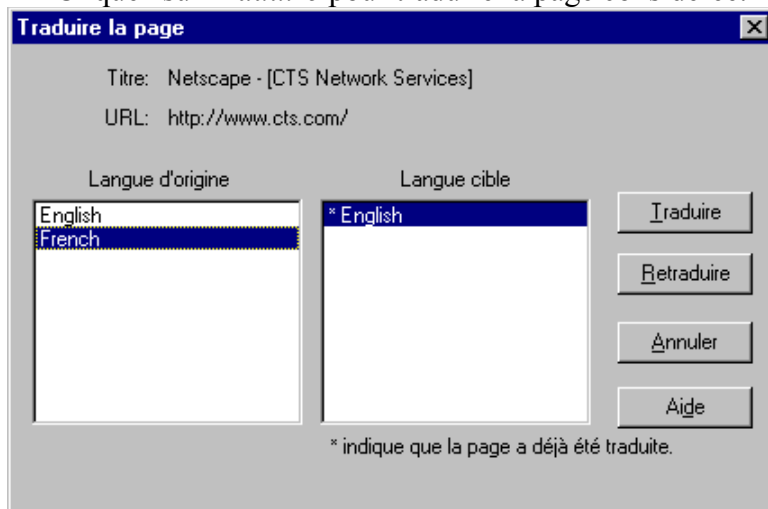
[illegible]

Traduire la page

Titre: Netscape - [CTS Network Services]

URL: http://www.cts.com/

Langue d'origine

English
French

Langue cible

* English

Traduire

Retraduire

Annuler

Aide

* indique que la page a déjà été traduite.